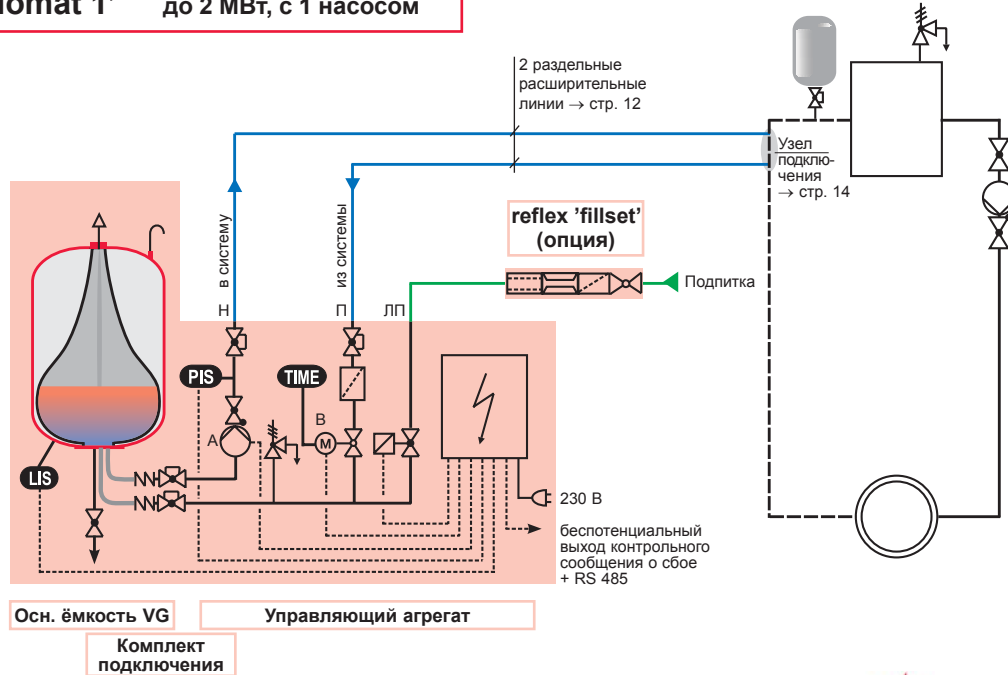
romat 1 до 2 МВт, с 1 насосом

2 раздельные расширительные линии → стр. 12

Узел подключения → стр. 14

в систему

из системы

reflex 'fillset' (опция)

Подпитка

Н

П

ЛП

PIS

TIME

В

А

LIS

230 В

беспотенциальный выход контрольного сообщения о сбое + RS 485

Осн. ёмкость VG

Управляющий агрегат

Комплект подключения